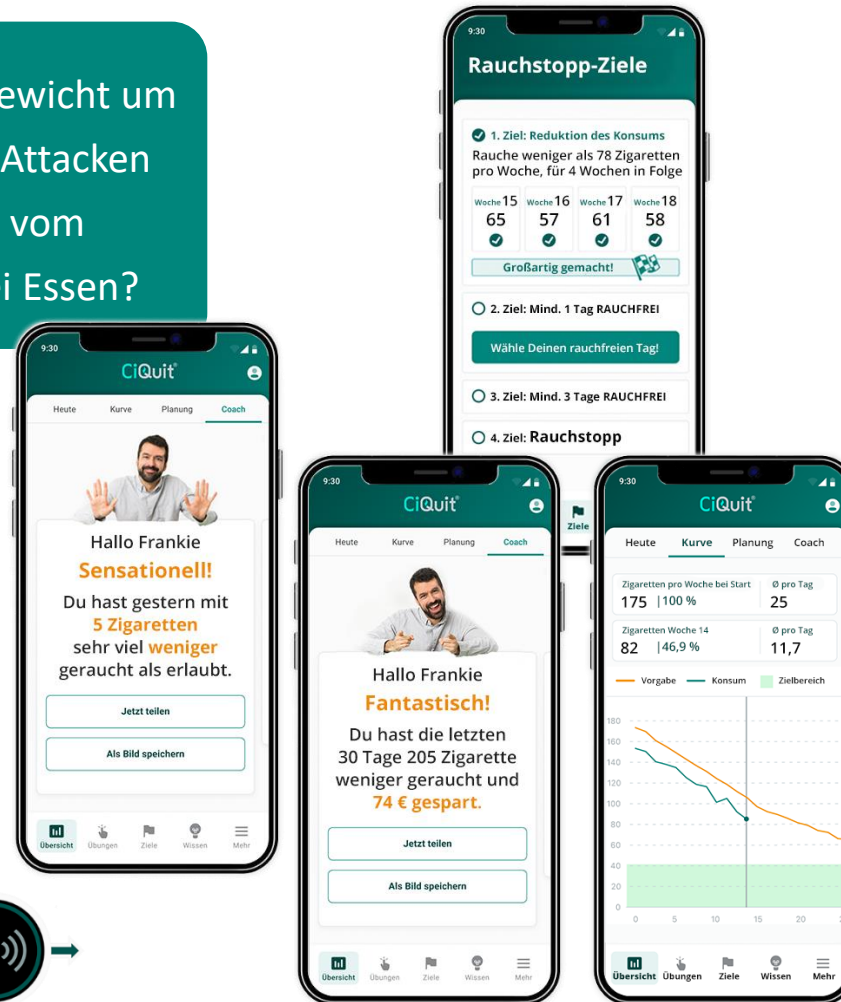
ewicht um
Attacken
vom
i Essen?

9:30
Rauchstopp-Ziele
1. Ziel: Reduktion des Konsums
Rauche weniger als 78 Zigaretten pro Woche, für 4 Wochen in Folge

| Woche 15 | Woche 16 | Woche 17 | Woche 18 |
|---|---|---|---|
| 65 | 57 | 61 | 58 |

Großartig gemacht!
2. Ziel: Mind. 1 Tag RAUCHFREI
Wähle Deinen rauchfreien Tag!
3. Ziel: Mind. 3 Tage RAUCHFREI
4. Ziel: Rauchstopp
Ziele

9:30
CiQuit
Heute Kurve Planung Coach
Hallo Frankie
Sensationell!
Du hast gestern mit 5 Zigaretten sehr viel weniger geraucht als erlaubt.
Jetzt teilen
Als Bild speichern
Übersicht Übungen Ziele Wissen Mehr

9:30
CiQuit
Heute Kurve Planung Coach
Hallo Frankie
Fantastisch!
Du hast die letzten 30 Tage 205 Zigarette weniger geraucht und 74 € gespart.
Jetzt teilen
Als Bild speichern
Übersicht Übungen Ziele Wissen Mehr

9:30
CiQuit
Heute Kurve Planung Coach
Zigaretten pro Woche bei Start 175 |100 %
Ø pro Tag 25
Zigaretten Woche 14 82 |46,9 %
Ø pro Tag 11,7
Vorgabe Konsum Zielbereich
180 160 140 120 100 80 60 40 20 0
0 5 10 15 20
Übersicht Übungen Ziele Wissen Mehr